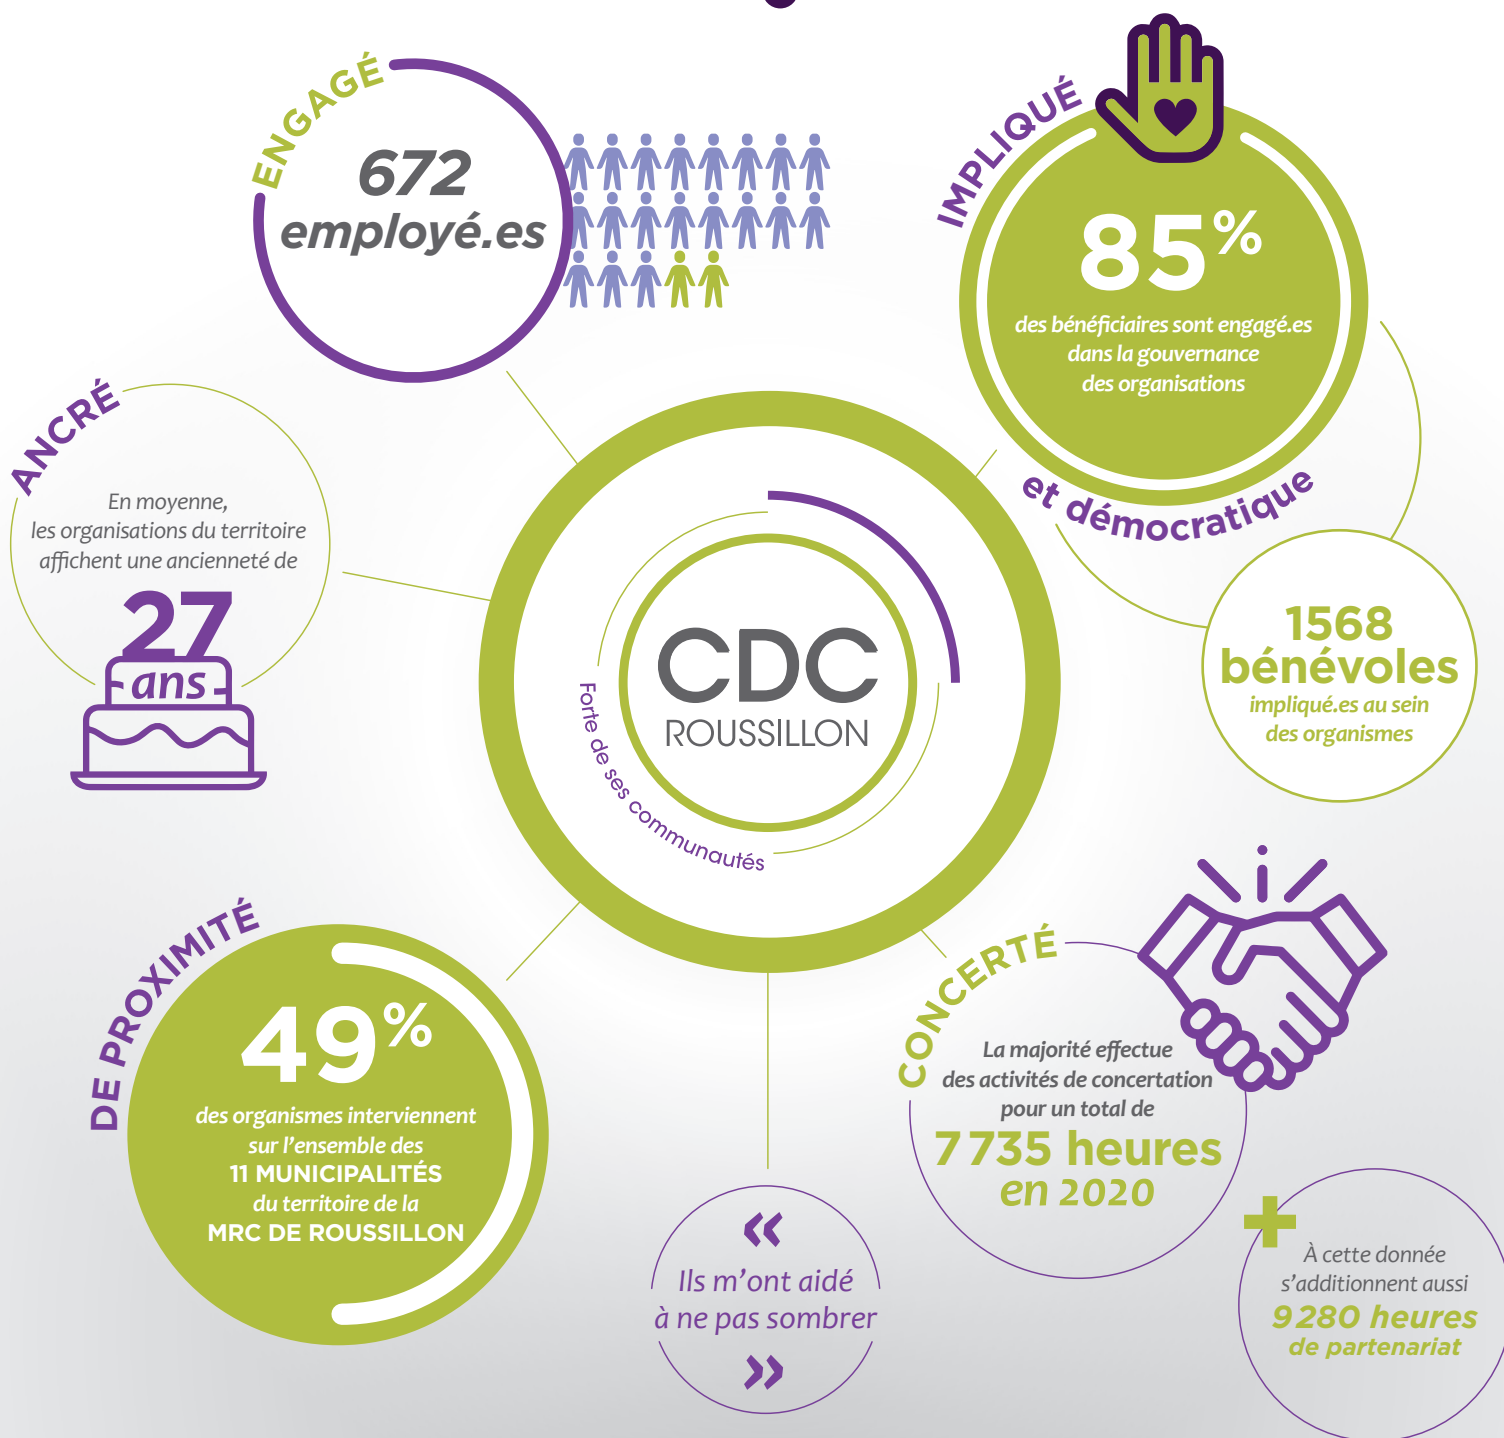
ENGAGÉ

672 employé.es

IMPLIQUÉ

85%

des bénéficiaires sont engagé.es dans la gouvernance des organisations

et démocratique

1568 bénévoles

impliqué.es au sein des organismes

ANCRÉ

En moyenne, les organisations du territoire affichent une ancienneté de

27 ans

CDC ROUSSILLON

Forte de ses communautés

DE PROXIMITÉ

49%

des organismes interviennent sur l'ensemble des 11 MUNICIPALITÉS du territoire de la MRC DE ROUSSILLON

« Ils m'ont aidé à ne pas sombrer »

CONCERTÉ

La majorité effectue des activités de concertation pour un total de

7735 heures en 2020

À cette donnée s'additionnent aussi

9280 heures de partenariat